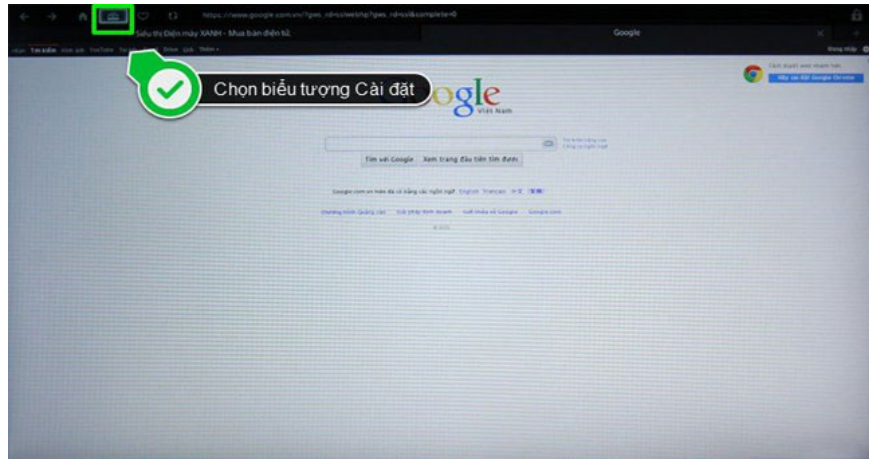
https://www.google.com.vn/?gws_rd=ssl#q=

Siêu thị Điện máy XANH - Mua bán điện tử

Google

Tìm kiếm Hình ảnh YouTube Drive Lịch Thêm

Đăng nhập

Chọn biểu tượng Cài đặt

oogle

Việt Nam

Tìm với Google

Xem trang đầu tiên tìm được

Google.com.vn hiện đã có bằng các ngôn ngữ: English Français 中文 한국어

Chương trình Quảng cáo Giải pháp Kinh doanh Giới thiệu về Google Google.com

© 2015